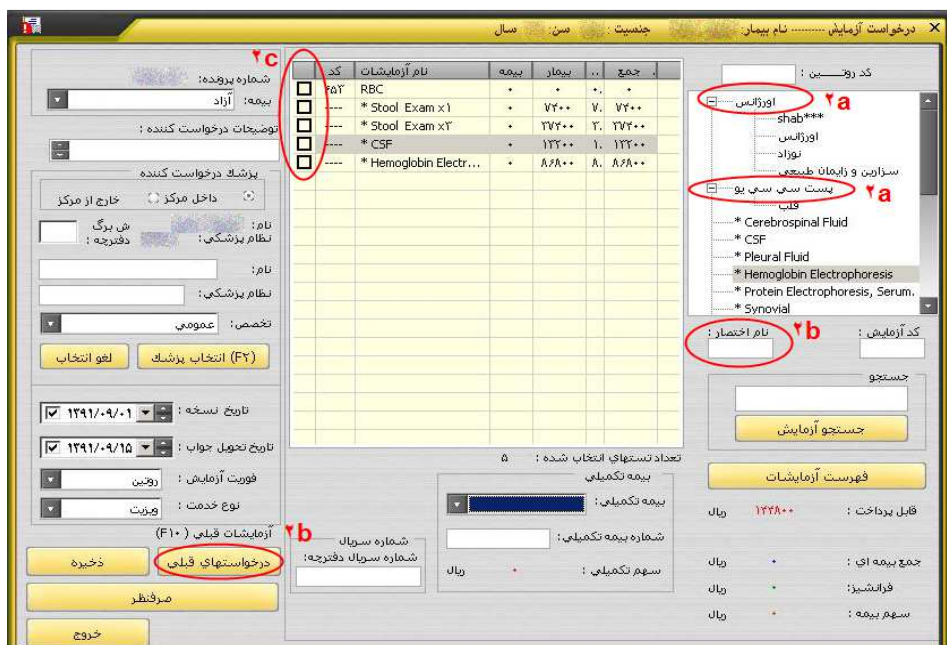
درخواست آزمایش -------- نام بیمار: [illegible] جنسیت: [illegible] سن: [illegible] سال

کد روتـــــین :

اورژانس ۲a
shab***
اورژانس
نوزاد
سزارین و زایمان طبیعی
پست سي سي يو ۲a
قلب
* Cerebrospinal Fluid
* CSF
* Pleural Fluid
* Hemoglobin Electrophoresis
* Protein Electrophoresis, Serum.
* Synovial

کد آزمایش :
نام اختصار : ۲b

جستجو
جستجو آزمایش
فهرست آزمایشات

قابل پرداخت : ۱۲۴۸۰۰ ریال
جمع بیمه اي : ۰ ریال
فرانشیز : ۰ ریال
سهم بیمه : ۰ ریال

| | کد | نام آزمایشات | بیمه | بیمار | .. | جمع |
|---|---|---|---|---|---|---|
| ☐ | ۶۵۲ | RBC | ۰ | ۰ | ۰. | ۰ |
| ☐ | ---- | * Stool Exam x۱ | ۰ | ۷۷۰۰۰ | ۷. | ۷۷۰۰۰ |
| ☐ | ---- | * Stool Exam x۳ | ۰ | ۲۷۷۰۰۰ | ۲. | ۲۷۷۰۰۰ |
| ☐ | ---- | * CSF | ۰ | ۱۳۲۰۰۰ | ۱. | ۱۳۲۰۰۰ |
| ☐ | ---- | * Hemoglobin Electr... | ۰ | ۸۶۸۰۰ | ۸. | ۸۶۸۰۰ |

تعداد تستهاي انتخاب شده : ۵

بیمه تکمیلي
بیمه تکمیلي :
شماره بیمه تکمیلي :
سهم تکمیلي : ۰ ریال

شماره سریال
شماره سریال دفترچه:

۲c
شماره پرونده: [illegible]
بیمه: آزاد
توضیحات درخواست کننده :

پزشك درخواست کننده
داخل مرکز   خارج از مرکز
نام: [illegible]
نظام پزشکي:
ش برگ دفترچه :
نام:
نظام پزشکي:
تخصص: عمومي
(F۲) انتخاب پزشك   لغو انتخاب

تاریخ نسخه : ۱۳۹۱/۰۹/۰۱
تاریخ تحویل جواب : ۱۳۹۱/۰۹/۱۵
فوریت آزمایش : روتین
نوع خدمت : ویزیت

آزمایشات قبلي ( F۱۰ )
۲b
درخواستهاي قبلي   ذخیره
مرفنظر
خروج